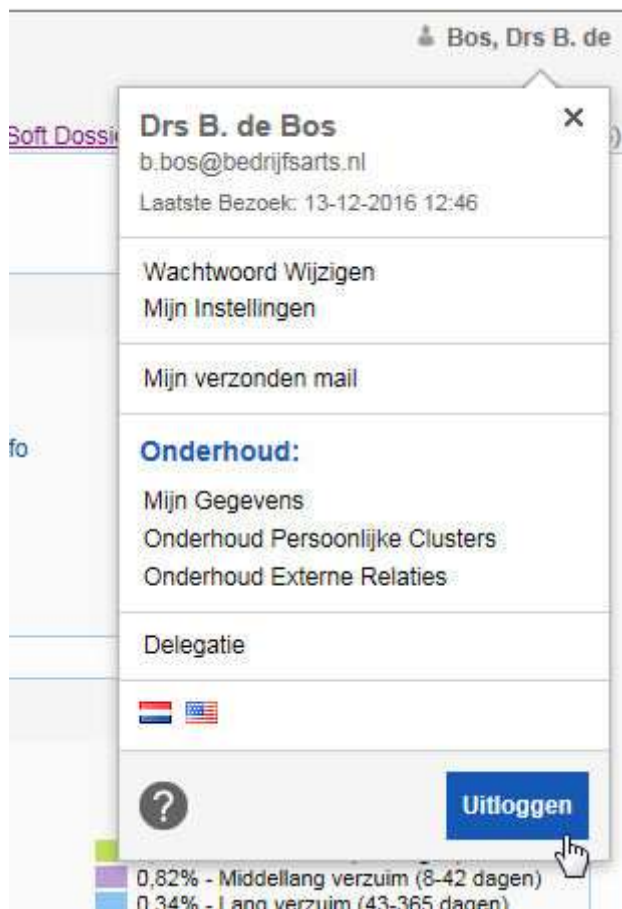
Bos, Drs B. de

Soft Dossi

Drs B. de Bos
b.bos@bedrijfsarts.nl
Laatste Bezoek: 13-12-2016 12:46

×

Wachtwoord Wijzigen
Mijn Instellingen

Mijn verzonden mail

fo

Onderhoud:

Mijn Gegevens
Onderhoud Persoonlijke Clusters
Onderhoud Externe Relaties

Delegatie

?

Uitloggen

0,82% - Middellang verzuim (8-42 dagen)
0,34% - Lang verzuim (43-365 dagen)